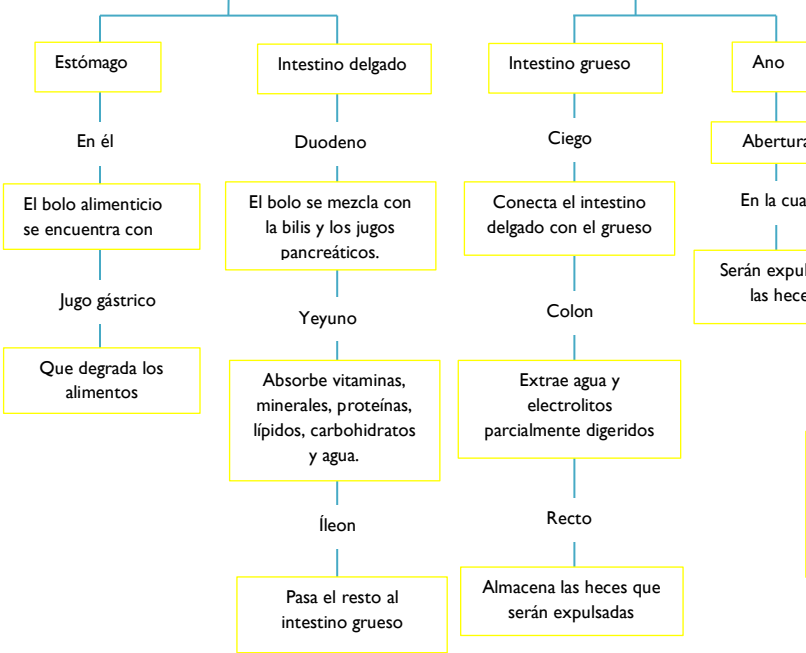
Estómago

En él

El bolo alimenticio se encuentra con

Jugo gástrico

Que degrada los alimentos

Intestino delgado

Duodeno

El bolo se mezcla con la bilis y los jugos pancreáticos.

Yeyuno

Absorbe vitaminas, minerales, proteínas, lípidos, carbohidratos y agua.

Íleon

Pasa el resto al intestino grueso

Intestino grueso

Ciego

Conecta el intestino delgado con el grueso

Colon

Extrae agua y electrolitos parcialmente digeridos

Recto

Almacena las heces que serán expulsadas

Ano

Abertura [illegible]

En la cua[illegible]

Serán expul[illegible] las hece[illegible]